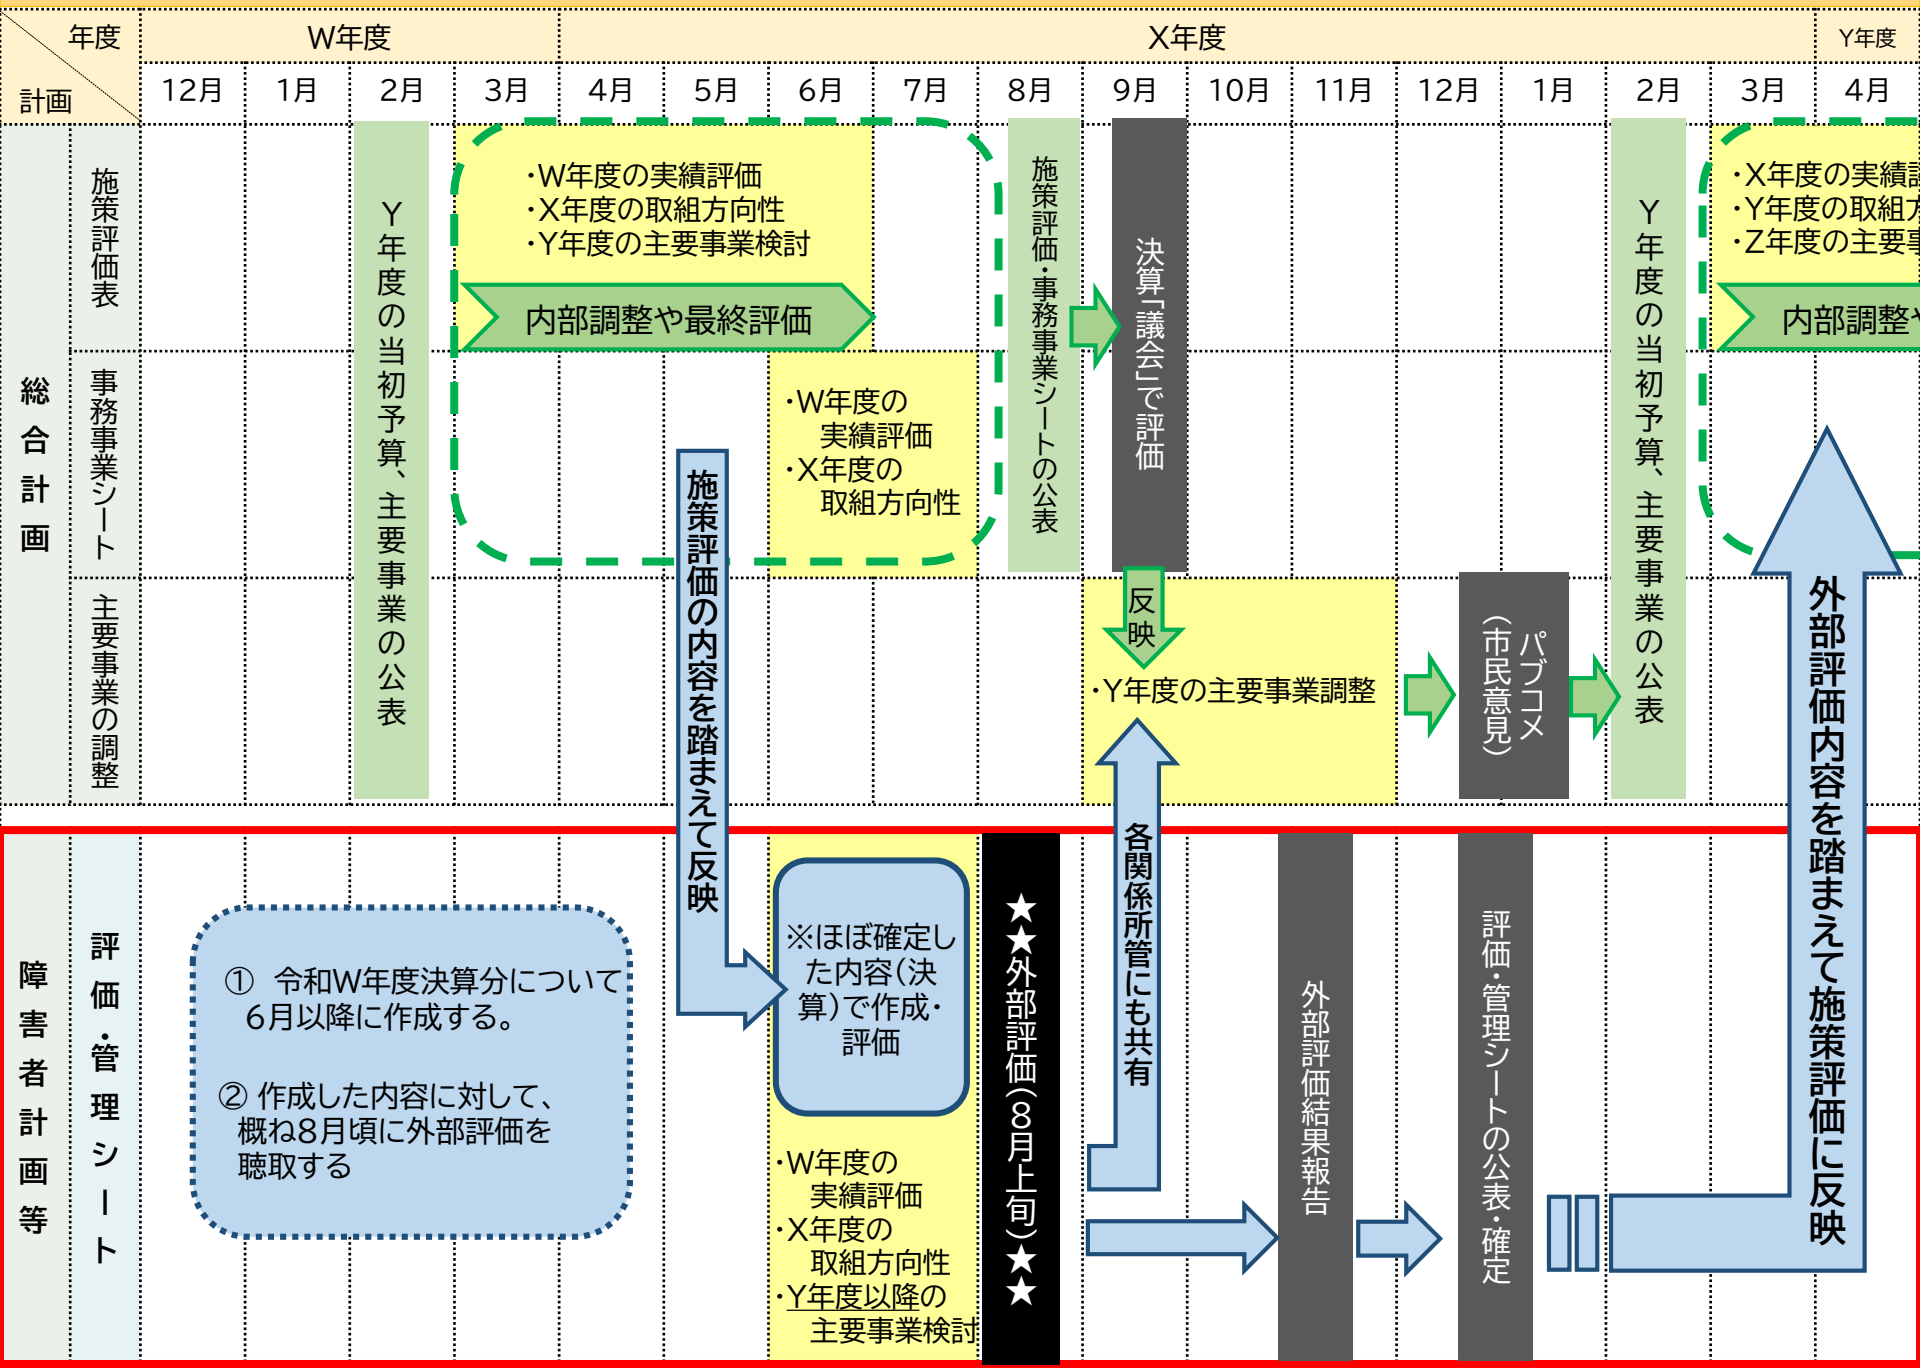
| 年度 / 計画 | W年度 | | | X年度 | | | | | | | | | | | Y年度 |
|---|---|---|---|---|---|---|---|---|---|---|---|---|---|---|---|
| | 12月 | 1月 | 2月 | 3月 | 4月 | 5月 | 6月 | 7月 | 8月 | 9月 | 10月 | 11月 | 12月 | 1月 | 2月 | 3月 | 4月 |

総合計画

施策評価表

事務事業シート

主要事業の調整

Y年度の当初予算、主要事業の公表

・W年度の実績評価
・X年度の取組方向性
・Y年度の主要事業検討

内部調整や最終評価

・W年度の実績評価
・X年度の取組方向性

施策評価・事務事業シートの公表

決算「議会」で評価

反映

・Y年度の主要事業調整

パブコメ（市民意見）

Y年度の当初予算、主要事業の公表

・X年度の実績評
・Y年度の取組方
・Z年度の主要事

内部調整や

施策評価の内容を踏まえて反映

外部評価内容を踏まえて施策評価に反映

障害者計画等

評価・管理シート

① 令和W年度決算分について6月以降に作成する。

② 作成した内容に対して、概ね8月頃に外部評価を聴取する

※ほぼ確定した内容（決算）で作成・評価

・W年度の実績評価
・X年度の取組方向性
・Y年度以降の主要事業検討

★★外部評価（8月上旬）★★

各関係所管にも共有

外部評価結果報告

評価・管理シートの公表・確定